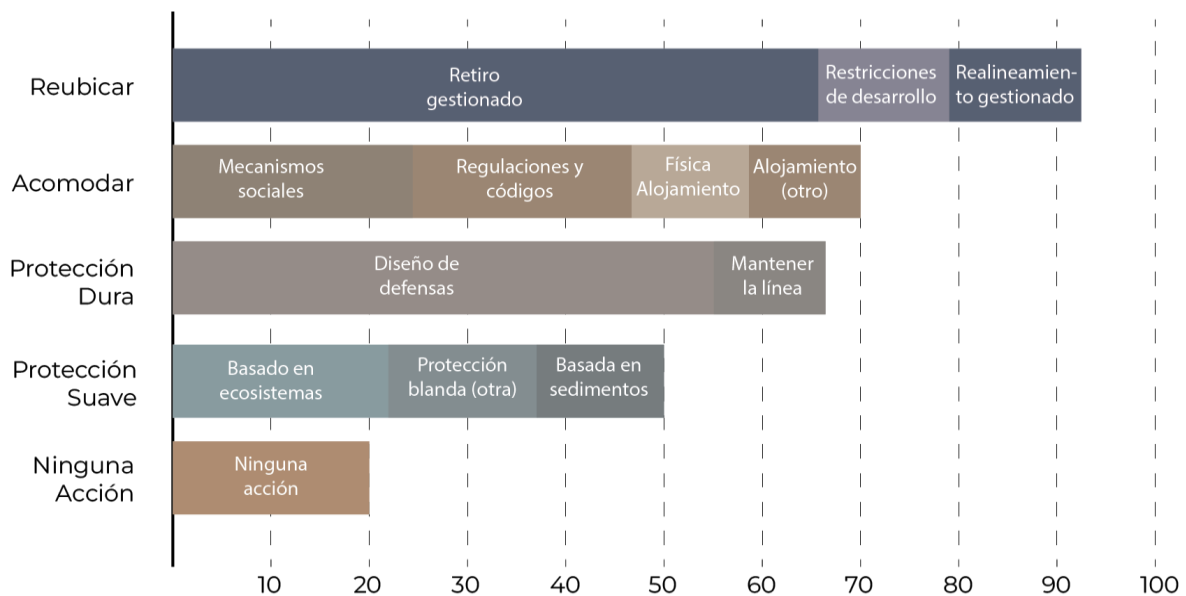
Reubicar
Retiro gestionado
Restricciones de desarrollo
Realineamiento gestionado

Acomodar
Mecanismos sociales
Regulaciones y códigos
Física Alojamiento
Alojamiento (otro)

Protección Dura
Diseño de defensas
Mantener la línea

Protección Suave
Basado en ecosistemas
Protección blanda (otra)
Basada en sedimentos

Ninguna Acción
Ninguna acción

10 20 30 40 50 60 70 80 90 100